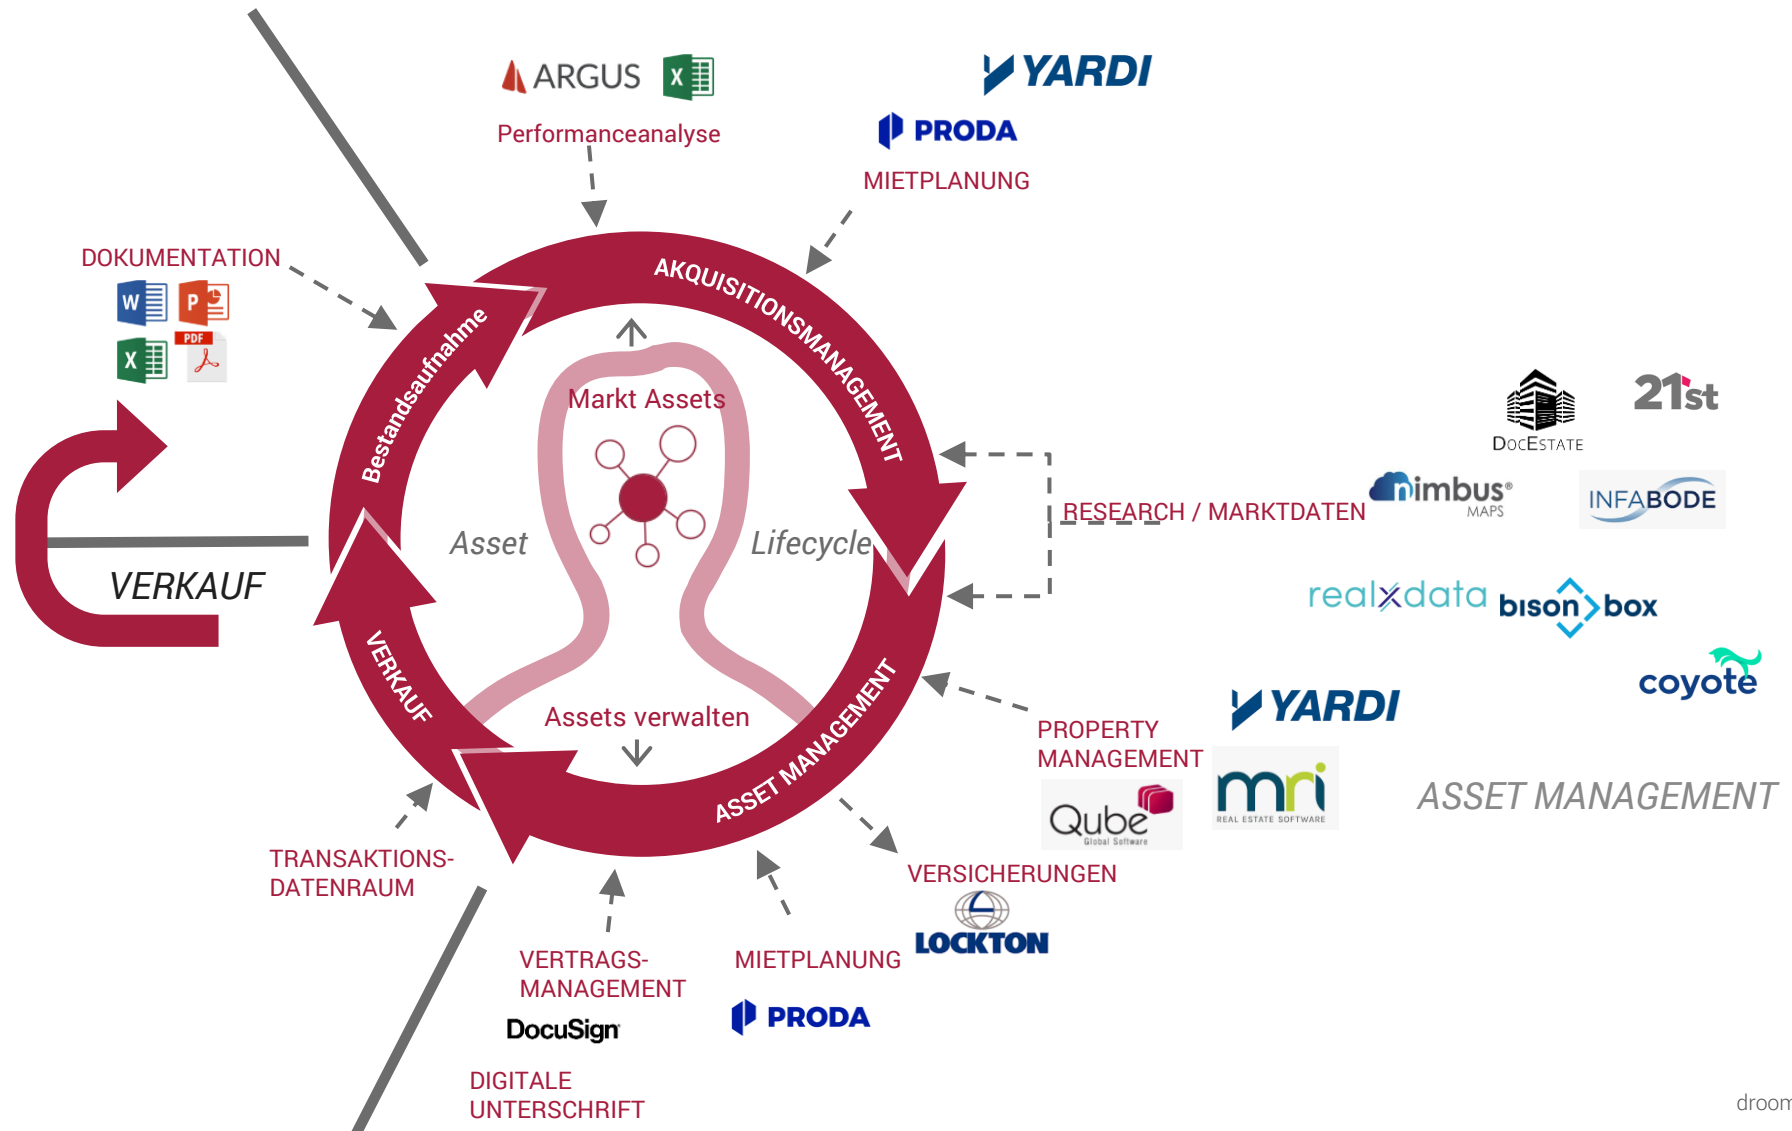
ARGUS

Performanceanalyse

YARDI

PRODA

MIETPLANUNG

DOKUMENTATION

AKQUISITIONSMANAGEMENT

Bestandsaufnahme

Markt Assets

Asset

Lifecycle

VERKAUF

DocEstate

21st

nimbus MAPS

INFABODE

RESEARCH / MARKTDATEN

realxdata

bison box

coyote

VERKAUF

Assets verwalten

ASSET MANAGEMENT

PROPERTY MANAGEMENT

YARDI

Qube Global Software

mri REAL ESTATE SOFTWARE

ASSET MANAGEMENT

TRANSAKTIONS-DATENRAUM

VERSICHERUNGEN

LOCKTON

VERTRAGS-MANAGEMENT

DocuSign

MIETPLANUNG

PRODA

DIGITALE UNTERSCHRIFT

droom